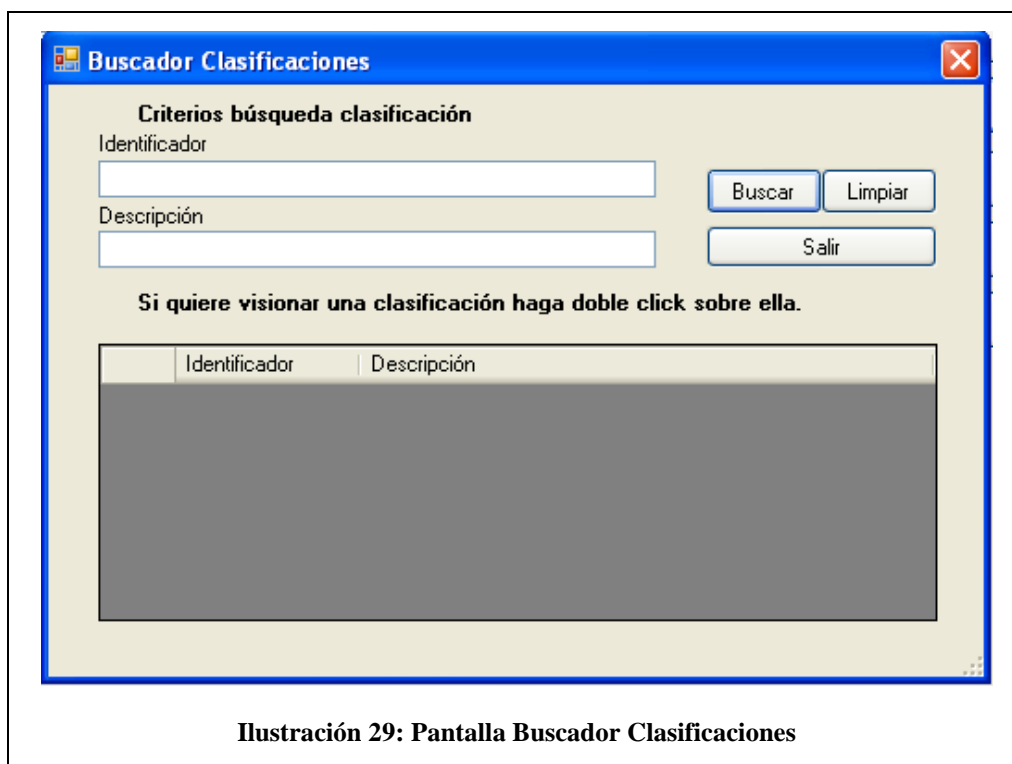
Buscador Clasificaciones

Criterios búsqueda clasificación

Identificador

Descripción

Buscar

Limpiar

Salir

Si quiere visionar una clasificación haga doble click sobre ella.

| | Identificador | Descripción |
|---|---|---|

Ilustración 29: Pantalla Buscador Clasificaciones